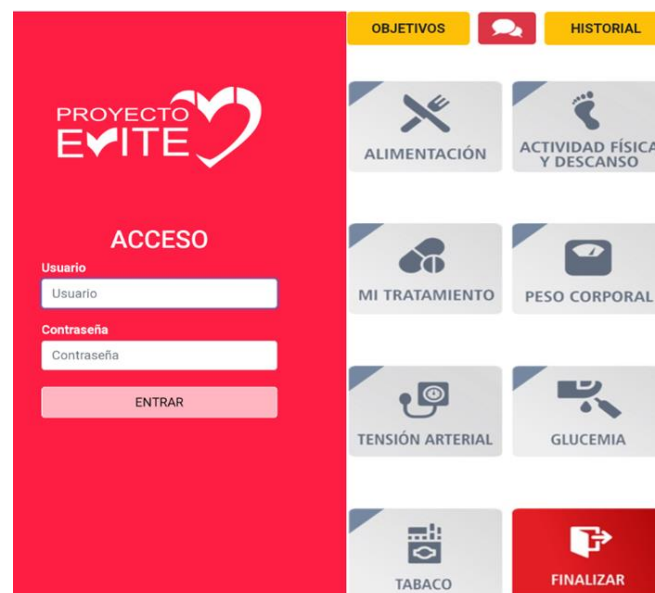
PROYECTO EVITE

ACCESO

Usuario

Usuario

Contraseña

Contraseña

ENTRAR

OBJETIVOS

HISTORIAL

ALIMENTACIÓN

ACTIVIDAD FÍSICA Y DESCANSO

MI TRATAMIENTO

PESO CORPORAL

TENSIÓN ARTERIAL

GLUCEMIA

TABACO

FINALIZAR